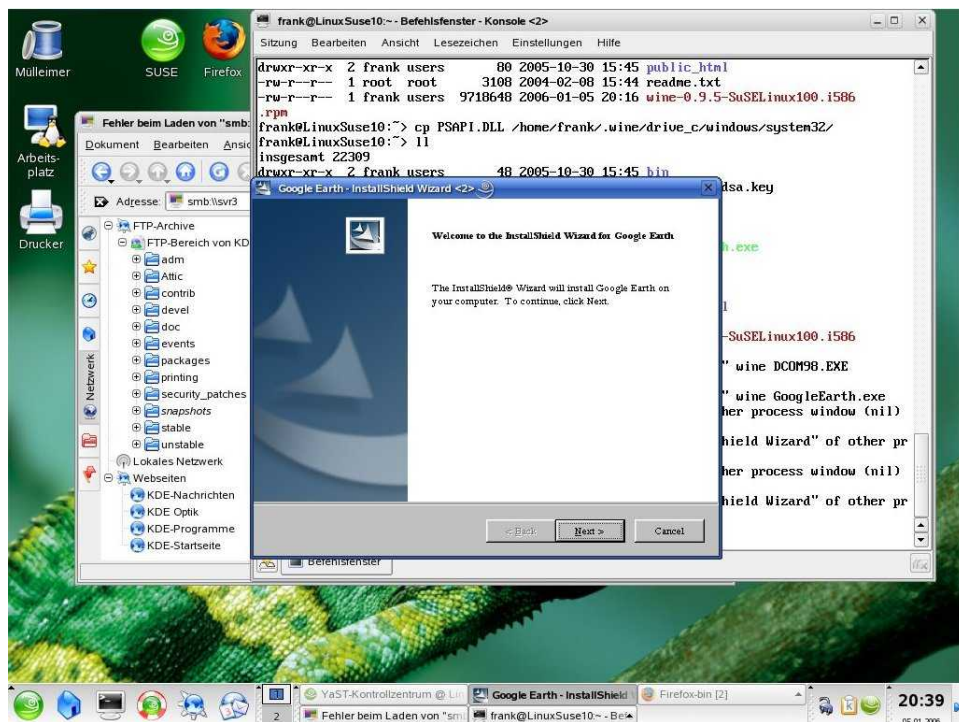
Mülleimer

SUSE

Firefox

Arbeitsplatz

Drucker

frank@LinuxSuse10:~ - Befehlsfenster - Konsole <2>

Sitzung Bearbeiten Ansicht Lesezeichen Einstellungen Hilfe

drwxr-xr-x 2 frank users 80 2005-10-30 15:45 public_html
-rw-r--r-- 1 root root 3108 2004-02-08 15:44 readme.txt
-rw-r--r-- 1 frank users 9718648 2006-01-05 20:16 wine-0.9.5-SuSELinux100.i586
.rpm
frank@LinuxSuse10:~> cp PSAPI.DLL /home/frank/.wine/drive_c/windows/system32/
frank@LinuxSuse10:~> ll
insgesamt 22309
drwxr-xr-x 2 frank users 48 2005-10-30 15:45 bin
dsa.key
h.exe
l
-SuSELinux100.i586
" wine DCOM98.EXE
" wine GoogleEarth.exe
her process window (nil)
hield Wizard" of other pr
her process window (nil)
hield Wizard" of other pr

Fehler beim Laden von "smb:

Dokument Bearbeiten Ansic

Adresse: smb:\\svr3

FTP-Archive
FTP-Bereich von KD
adm
Attic
contrib
devel
doc
events
packages
printing
security_patches
snapshots
stable
unstable
Lokales Netzwerk
Webseiten
KDE-Nachrichten
KDE Optik
KDE-Programme
KDE-Startseite

Netzwerk

Befehlsfenster

Google Earth - InstallShield Wizard <2>

Welcome to the InstallShield Wizard for Google Earth

The InstallShield® Wizard will install Google Earth on your computer. To continue, click Next.

< Back Next > Cancel

1 2

YaST-Kontrollzentrum @ Lin

Google Earth - InstallShield

Firefox-bin [2]

Fehler beim Laden von "sm

frank@LinuxSuse10:~ - Bef

20:39
05.01.2006